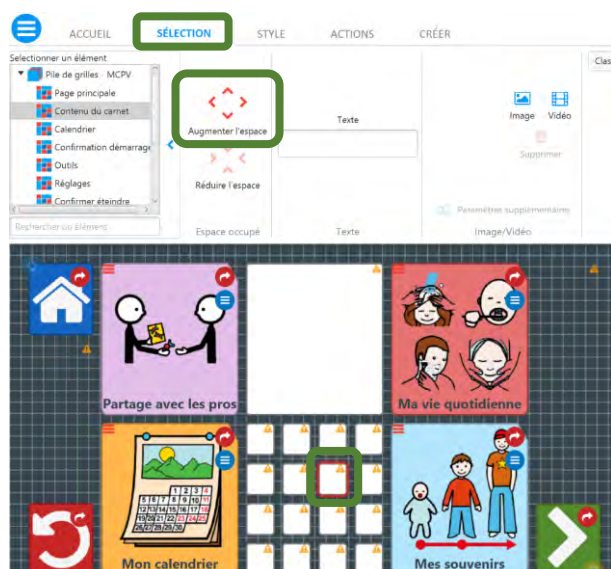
ACCUEIL SÉLECTION STYLE ACTIONS CRÉER

Sélectionner un élément
Pile de grilles - MCPV
Page principale
Contenu du carnet
Calendrier
Confirmation démarrage
Outils
Réglages
Confirmer éteindre
Rechercher un élément

Augmenter l'espace
Réduire l'espace
Espace occupé

Texte
Texte

Image Vidéo
Supprimer
Paramètres supplémentaires
Image/Vidéo

Clas

Partage avec les pros
Ma vie quotidienne
Mon calendrier
Mes souvenirs